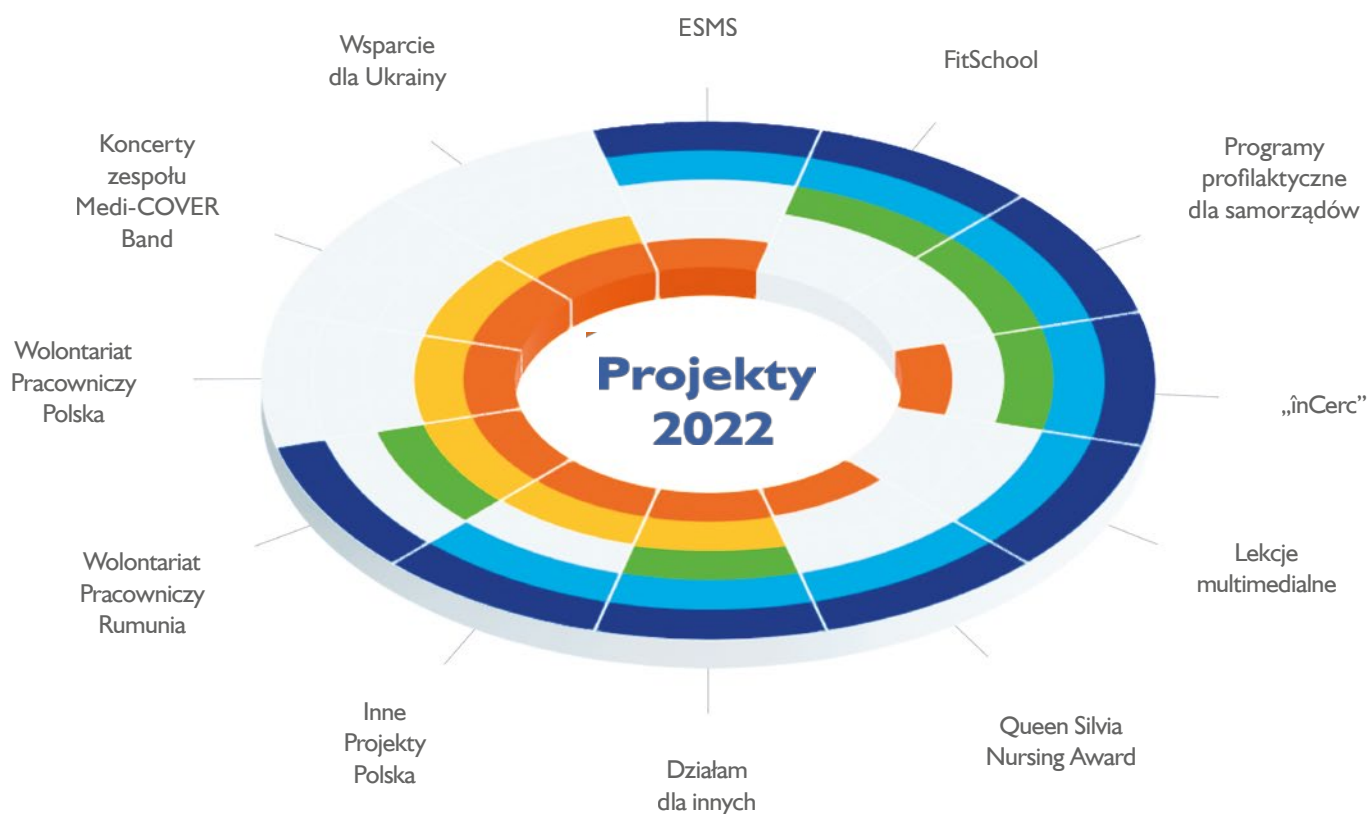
ESMS

FitSchool

Programy profilaktyczne dla samorządów

„înCerc"

Lekcje multimedialne

Queen Silvia Nursing Award

Działam dla innych

Inne Projekty Polska

Wolontariat Pracowniczy Rumunia

Wolontariat Pracowniczy Polska

Koncerty zespołu Medi-COVER Band

Wsparcie dla Ukrainy

Projekty 2022